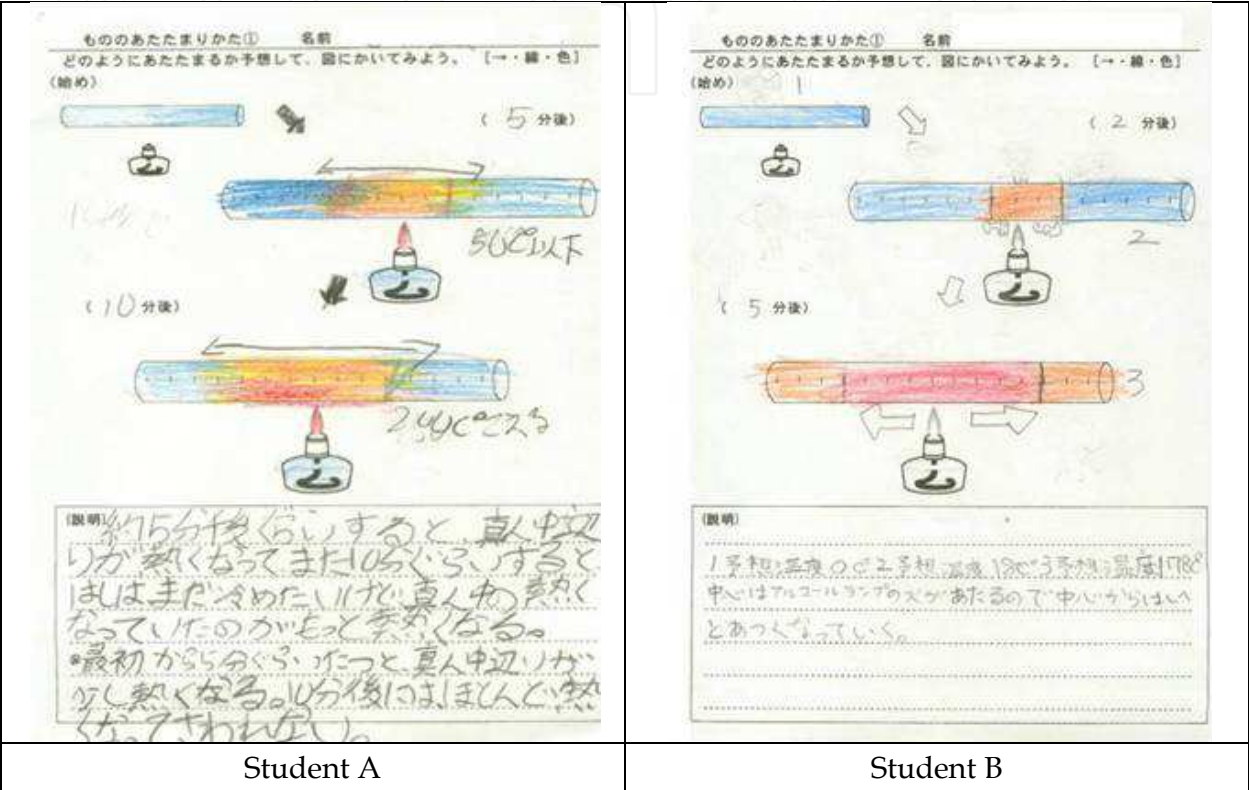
| もののあたたまりかた① 名前<br>どのようにあたたまるか予想して、図にかいてみよう。［→・線・色］<br>（始め）<br>（ 5 分後）<br>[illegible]<br>50C°以下<br>（ 10 分後）<br>24C°こえる<br>（説明）約5分後ぐらいすると、真ん中辺りが熱くなってまた10分ぐらいすると、はしはまだつめたいけど真ん中の熱くなっていたのがもっと熱くなる。<br>＊最初から5分ぐらいたつと、真ん中辺りが少し熱くなる。10分後にはほとんど熱くなってさわれない。 | もののあたたまりかた① 名前<br>どのようにあたたまるか予想して、図にかいてみよう。［→・線・色］<br>（始め） 1<br>（ 2 分後）<br>2<br>（ 5 分後）<br>3<br>（説明）<br>1予想温度0°C 2予想温度180°C 3予想温度178°C<br>中心はアルコールランプの火があたるので中心からはしへとあつくなっていく。 |
|---|---|
| Student A | Student B |